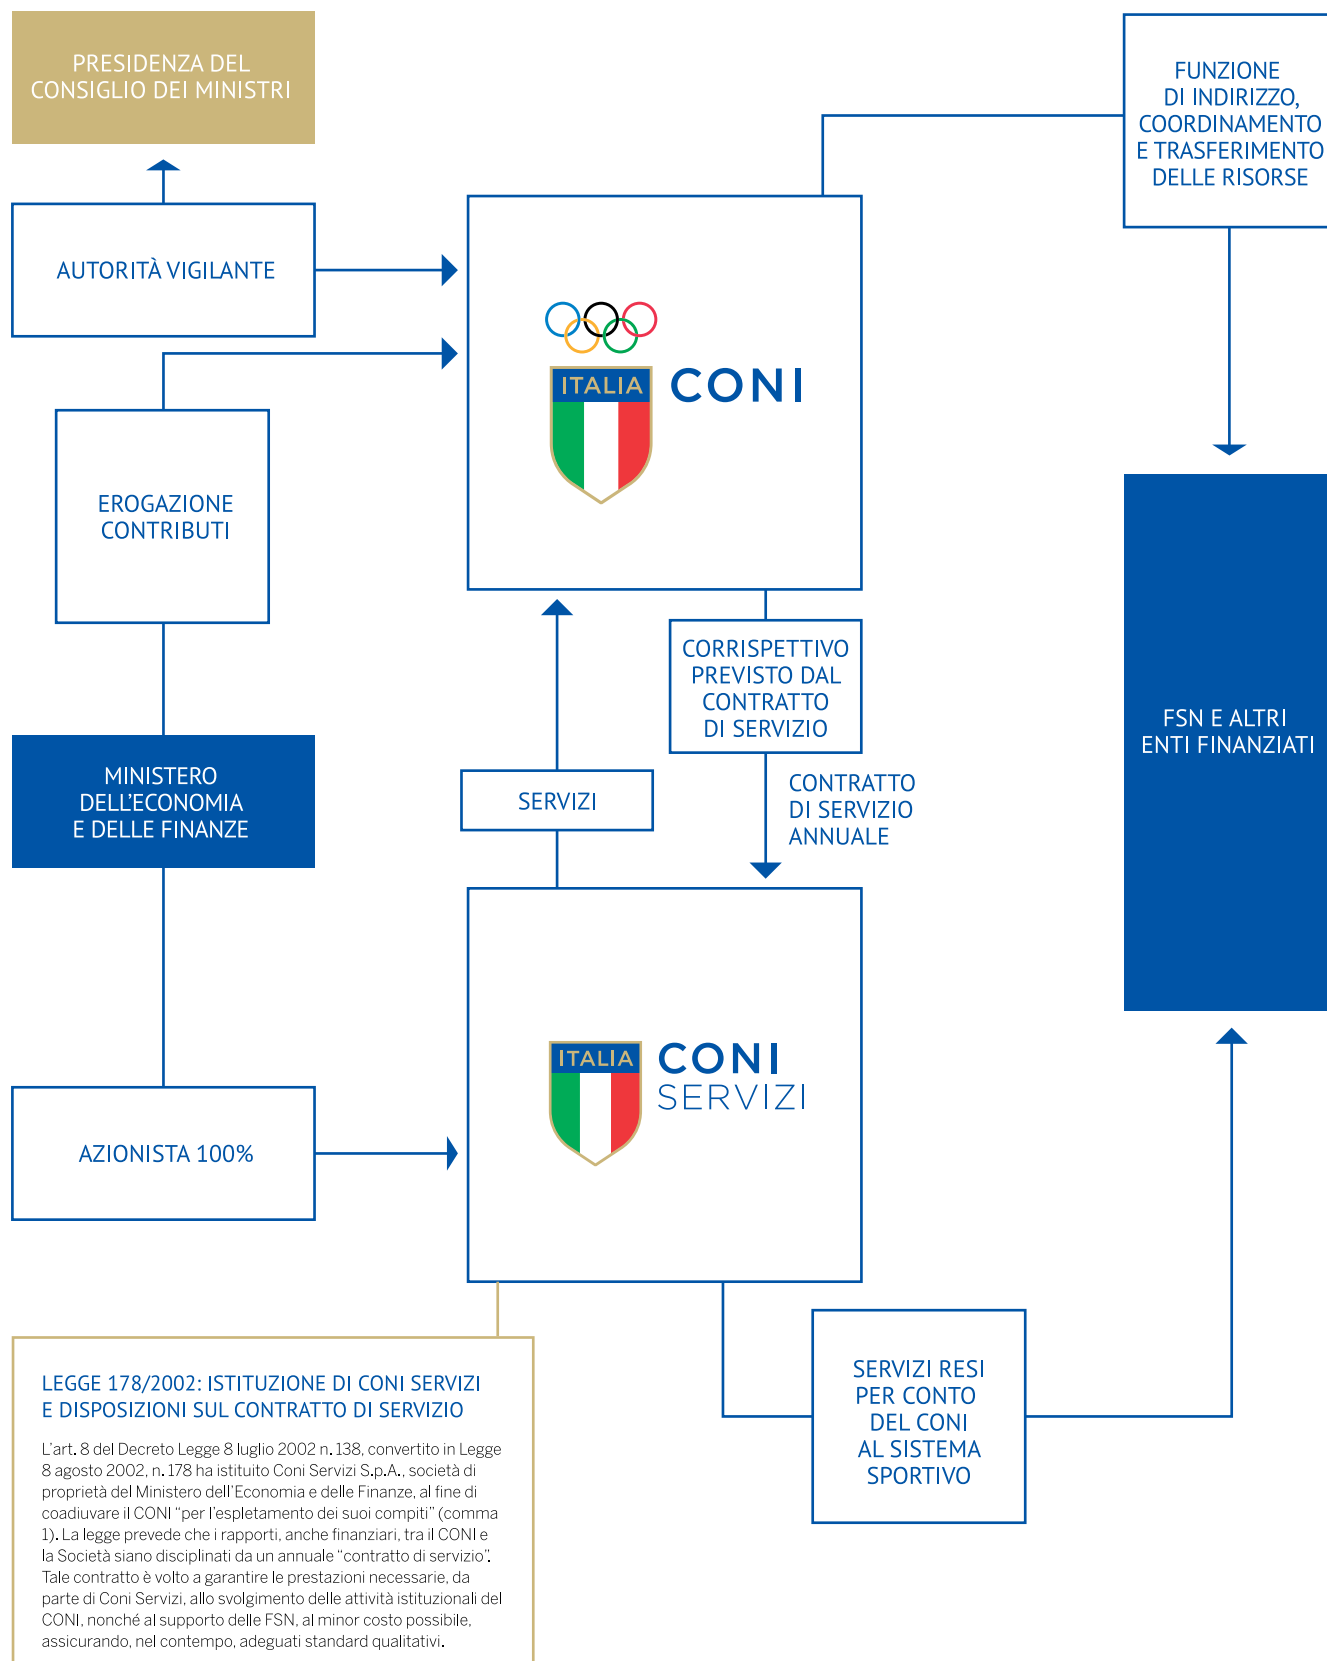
PRESIDENZA DEL CONSIGLIO DEI MINISTRI

FUNZIONE DI INDIRIZZO, COORDINAMENTO E TRASFERIMENTO DELLE RISORSE

AUTORITÀ VIGILANTE

ITALIA CONI

EROGAZIONE CONTRIBUTI

FSN E ALTRI ENTI FINANZIATI

CORRISPETTIVO PREVISTO DAL CONTRATTO DI SERVIZIO

MINISTERO DELL'ECONOMIA E DELLE FINANZE

SERVIZI

CONTRATTO DI SERVIZIO ANNUALE

ITALIA CONI SERVIZI

AZIONISTA 100%

LEGGE 178/2002: ISTITUZIONE DI CONI SERVIZI E DISPOSIZIONI SUL CONTRATTO DI SERVIZIO

L'art. 8 del Decreto Legge 8 luglio 2002 n. 138, convertito in Legge 8 agosto 2002, n. 178 ha istituito Coni Servizi S.p.A., società di proprietà del Ministero dell'Economia e delle Finanze, al fine di coadiuvare il CONI "per l'espletamento dei suoi compiti" (comma 1). La legge prevede che i rapporti, anche finanziari, tra il CONI e la Società siano disciplinati da un annuale "contratto di servizio". Tale contratto è volto a garantire le prestazioni necessarie, da parte di Coni Servizi, allo svolgimento delle attività istituzionali del CONI, nonché al supporto delle FSN, al minor costo possibile, assicurando, nel contempo, adeguati standard qualitativi.

SERVIZI RESI PER CONTO DEL CONI AL SISTEMA SPORTIVO